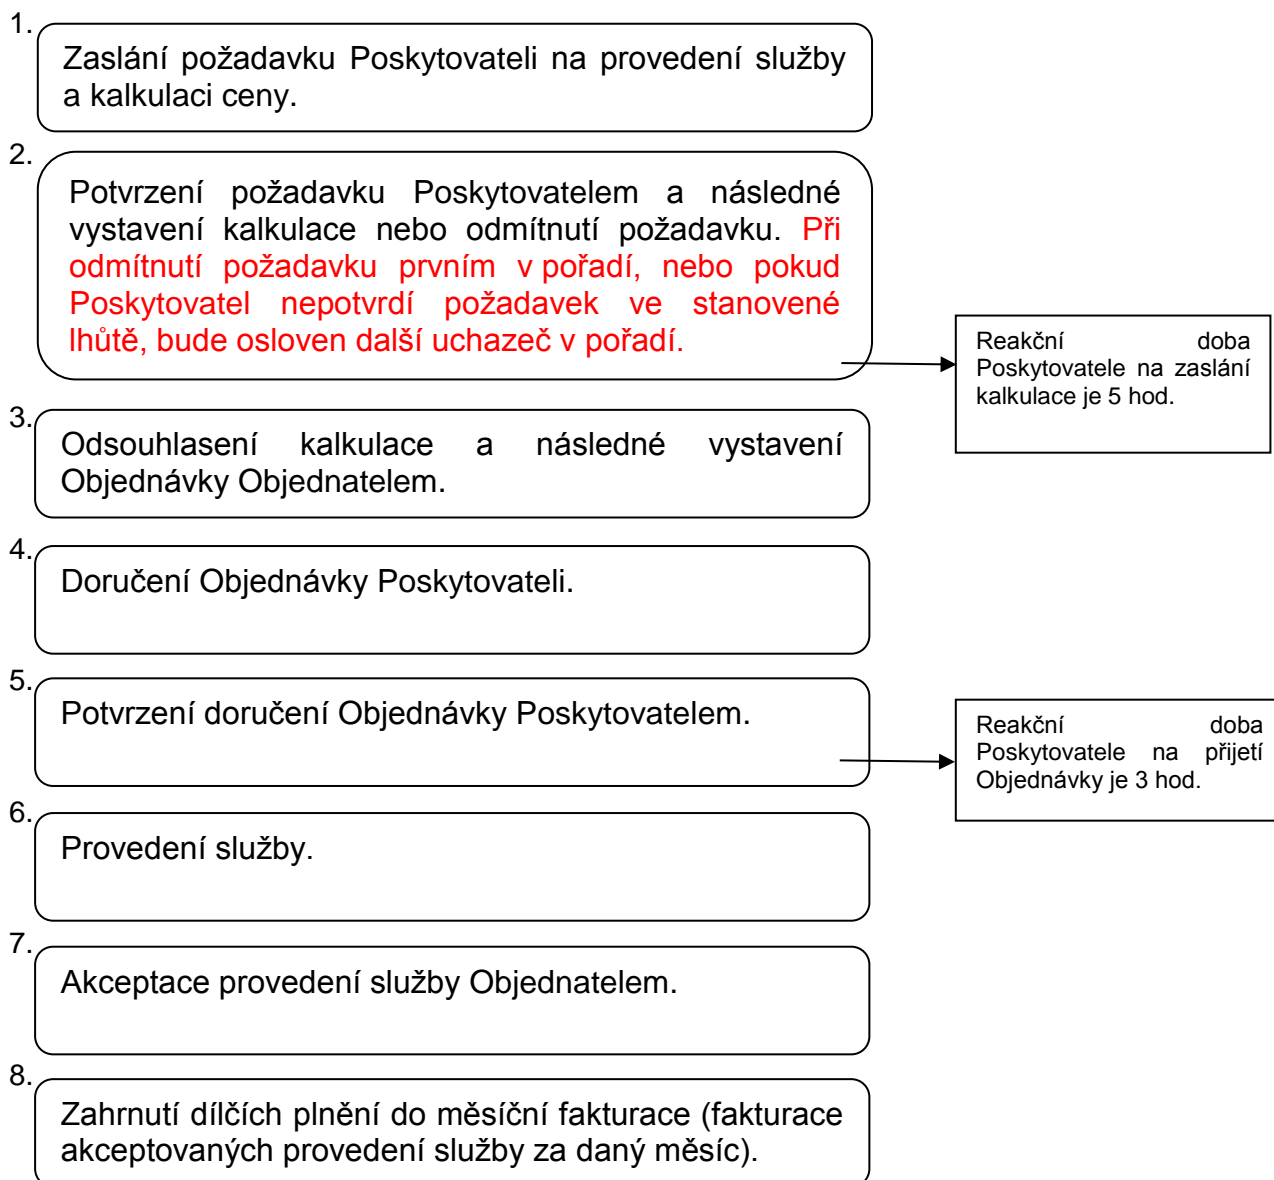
1.

Zaslání požadavku Poskytovateli na provedení služby a kalkulaci ceny.

2.

Potvrzení požadavku Poskytovatelem a následné vystavení kalkulace nebo odmítnutí požadavku. Při odmítnutí požadavku prvním v pořadí, nebo pokud Poskytovatel nepotvrdí požadavek ve stanovené lhůtě, bude osloven další uchazeč v pořadí.

Reakční doba Poskytovatele na zaslání kalkulace je 5 hod.

3.

Odsouhlasení kalkulace a následné vystavení Objednávky Objednatelem.

4.

Doručení Objednávky Poskytovateli.

5.

Potvrzení doručení Objednávky Poskytovatelem.

Reakční doba Poskytovatele na přijetí Objednávky je 3 hod.

6.

Provedení služby.

7.

Akceptace provedení služby Objednatelem.

8.

Zahrnutí dílčích plnění do měsíční fakturace (fakturace akceptovaných provedení služby za daný měsíc).